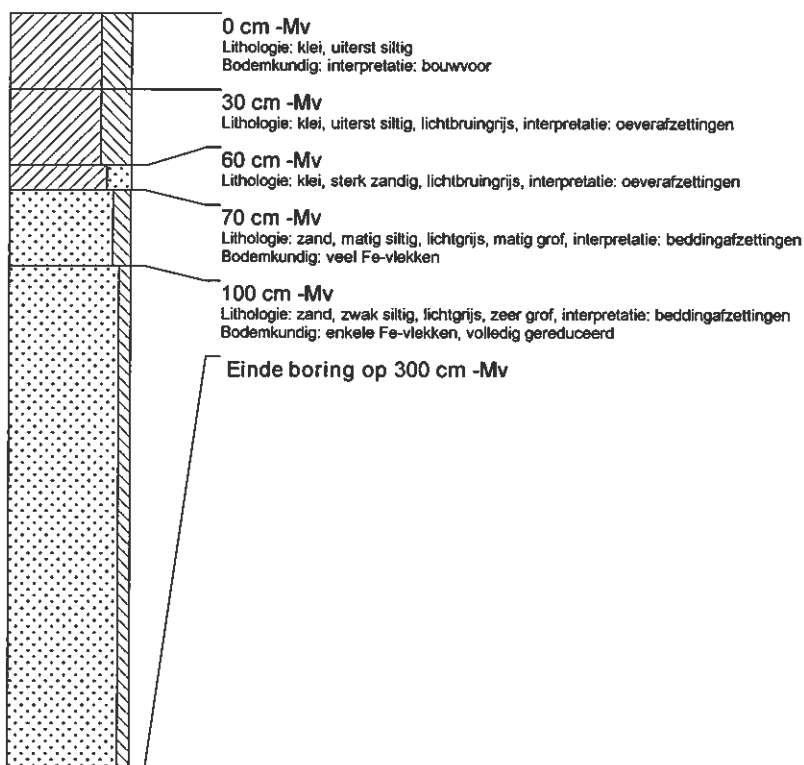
0 cm -Mv
Lithologie: klei, uiterst siltig
Bodemkundig: interpretatie: bouwvoor

30 cm -Mv
Lithologie: klei, uiterst siltig, lichtbruingrijs, interpretatie: oeverafzettingen

60 cm -Mv
Lithologie: klei, sterk zandig, lichtbruingrijs, interpretatie: oeverafzettingen

70 cm -Mv
Lithologie: zand, matig siltig, lichtgrijs, matig grof, interpretatie: beddingafzettingen
Bodemkundig: veel Fe-vlekken

100 cm -Mv
Lithologie: zand, zwak siltig, lichtgrijs, zeer grof, interpretatie: beddingafzettingen
Bodemkundig: enkele Fe-vlekken, volledig gereduceerd

Einde boring op 300 cm -Mv